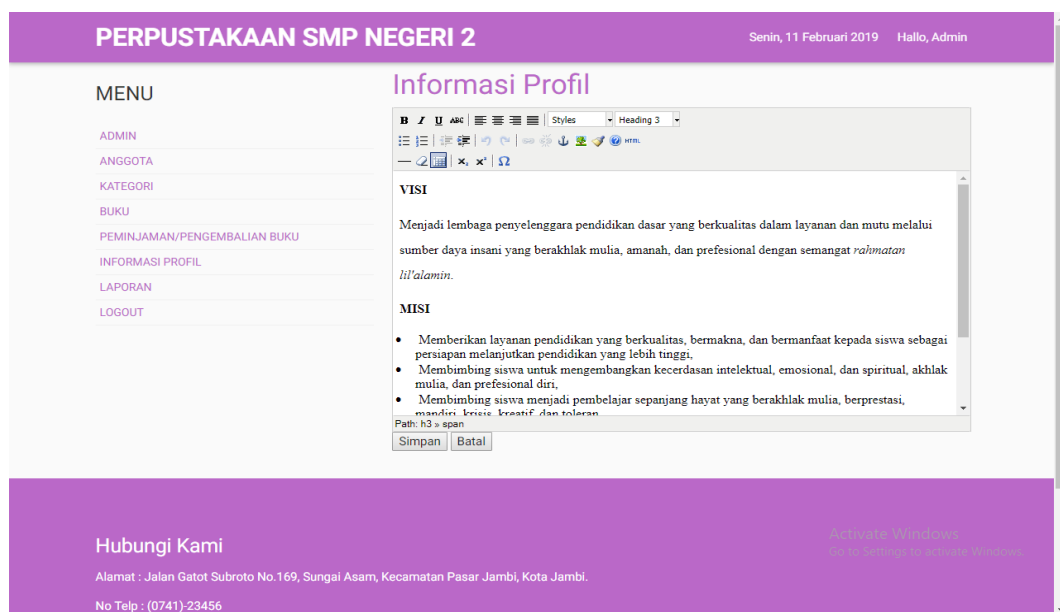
PERPUSTAKAAN SMP NEGERI 2

Senin, 11 Februari 2019 Hallo, Admin

MENU

ADMIN
ANGGOTA
KATEGORI
BUKU
PEMINJAMAN/PENGEMBALIAN BUKU
INFORMASI PROFIL
LAPORAN
LOGOUT

Informasi Profil

B I U ABC Styles Heading 3

HTML

$x_2$ $x^2$ Ω

VISI

Menjadi lembaga penyelenggara pendidikan dasar yang berkualitas dalam layanan dan mutu melalui sumber daya insani yang berakhlak mulia, amanah, dan prefesional dengan semangat *rahmatan lil'alamin.*

MISI

- Memberikan layanan pendidikan yang berkualitas, bermakna, dan bermanfaat kepada siswa sebagai persiapan melanjutkan pendidikan yang lebih tinggi,
- Membimbing siswa untuk mengembangkan kecerdasan intelektual, emosional, dan spiritual, akhlak mulia, dan prefesional diri,
- Membimbing siswa menjadi pembelajar sepanjang hayat yang berakhlak mulia, berprestasi, mandiri, krisis, kreatif, dan toleran

Path: h3 » span

Simpan Batal

Hubungi Kami

Alamat : Jalan Gatot Subroto No.169, Sungai Asam, Kecamatan Pasar Jambi, Kota Jambi.

No Telp : (0741)-23456

Activate Windows
Go to Settings to activate Windows.